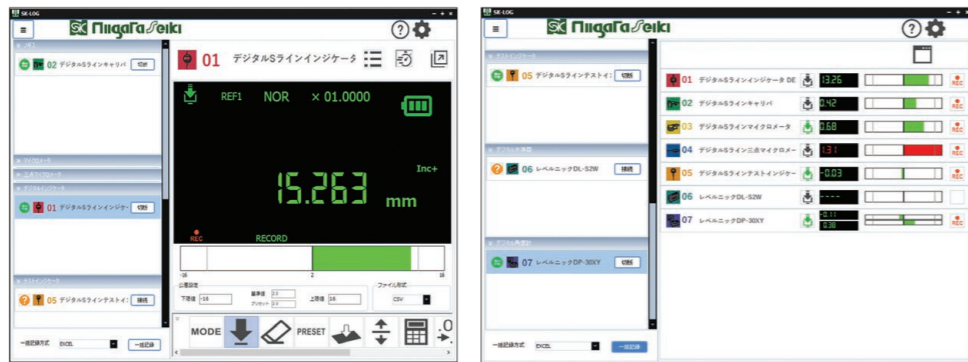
SK-LOG

NiigataSeiki

?

キャリパ

02 デジタルSラインキャリパ 切断

マイクロメータ

三点マイクロメータ

デジタルインジケータ

01 デジタルSラインインジケー 切断

テストインジケータ

05 デジタルSラインテストイ: 接続

一括記録方式 EXCEL 一括記録

01 デジタルSラインインジケータ

REF1 NOR × 01.0000

15.263 mm

Inc+

REC RECORD

-16 2 16

公差設定

下限値 -16 基準値 2.0 上限値 16

プリセット 2.0

ファイル形式 CSV

MODE PRESET

SK-LOG

NiigataSeiki

?

テストインジケータ

05 デジタルSラインテストイ: 切断

デジタル水準器

06 レベルニックDL-S2W 接続

デジタル角度計

07 レベルニックDP-30XY 切断

01 デジタルSラインインジケータ DE 13.26 REC

02 デジタルSラインキャリパ 0.42 REC

03 デジタルSラインマイクロメータ 0.68 REC

04 デジタルSライン三点マイクロメー -1.31 REC

05 デジタルSラインテストインジケー -0.03 REC

06 レベルニックDL-S2W ----

07 レベルニックDP-30XY -0.11 0.38 REC

一括記録方式 EXCEL 一括記録